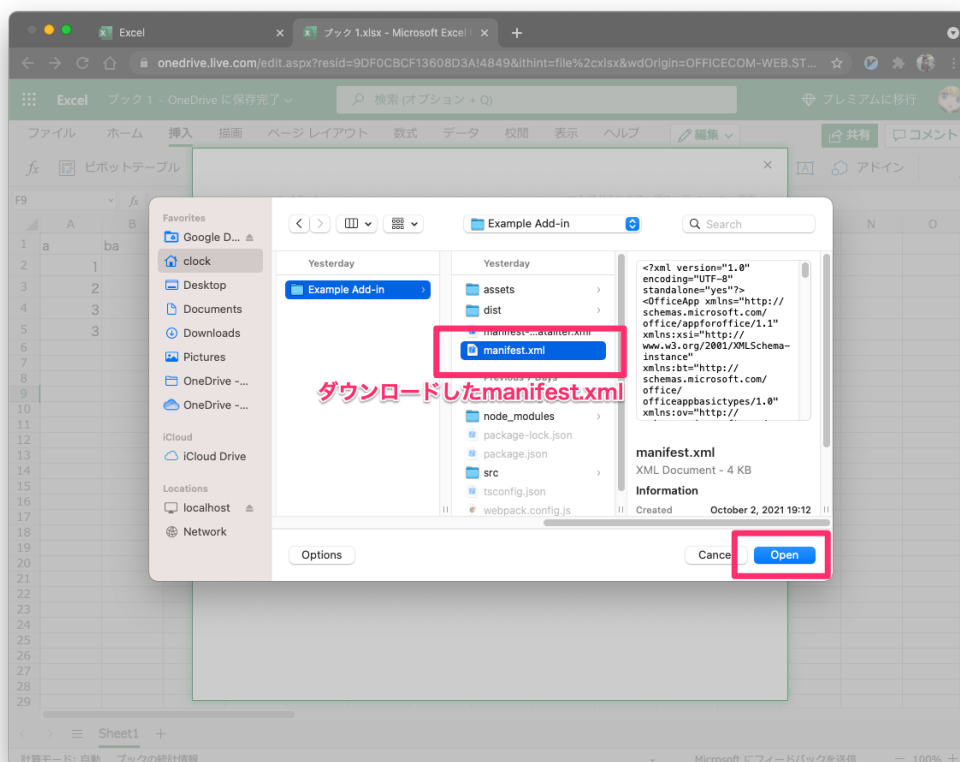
Excel

ブック 1.xlsx - Microsoft Excel

onedrive.live.com/edit.aspx?resid=9DF0CBCF13608D3A!4849&ithint=file%2cxlsx&wdOrigin=OFFICECOM-WEB.ST...

Excel ブック 1 - OneDrive に保存完了

検索 (オプション + Q)

プレミアムに移行

ファイル ホーム 挿入 描画 ページ レイアウト 数式 データ 校閲 表示 ヘルプ 編集

共有 コメント

ピボットテーブル

アドイン

F9

| | A | B |
|---|---|---|
| 1 | a | ba |
| 2 | 1 | |
| 3 | 2 | |
| 4 | 3 | |
| 5 | 3 | |

Favorites
Google D...
clock
Desktop
Documents
Downloads
Pictures
OneDrive -...
OneDrive -...
iCloud
iCloud Drive
Locations
localhost
Network

Example Add-in

Search

Yesterday
Example Add-in

Yesterday
assets
dist
manifest-...ataller.xml
manifest.xml
Previous 7 Days
node_modules
package-lock.json
package.json
src
tsconfig.json
webpack.config.js

ダウンロードしたmanifest.xml

<?xml version="1.0" encoding="UTF-8" standalone="yes"?>
<OfficeApp xmlns="http://schemas.microsoft.com/office/appforoffice/1.1" xmlns:xsi="http://www.w3.org/2001/XMLSchema-instance" xmlns:bt="http://schemas.microsoft.com/office/officeappbasictypes/1.0" xmlns:ov="http://

manifest.xml
XML Document - 4 KB
Information
Created October 2, 2021 19:12

Options
Cancel
Open

Sheet1

計算モード: 自動 ブックの統計情報
Microsoft にフィードバックを送信
100%